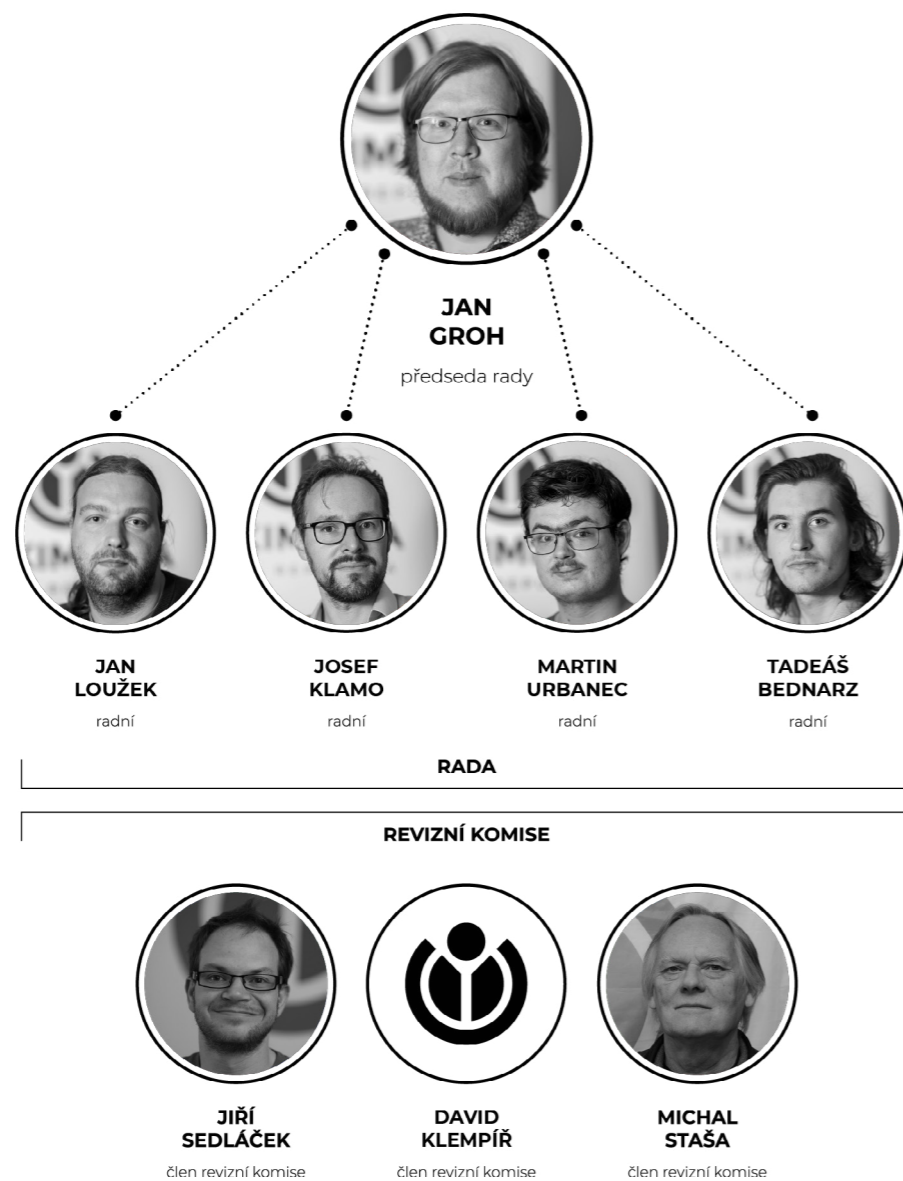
JAN
GROH

předseda rady

JAN
LOUŽEK

radní

JOSEF
KLAMO

radní

MARTIN
URBANEC

radní

TADEÁŠ
BEDNARZ

radní

RADA

REVIZNÍ KOMISE

JIŘÍ
SEDLÁČEK

člen revizní komise

DAVID
KLEMPÍŘ

člen revizní komise

MICHAL
STAŠA

člen revizní komise